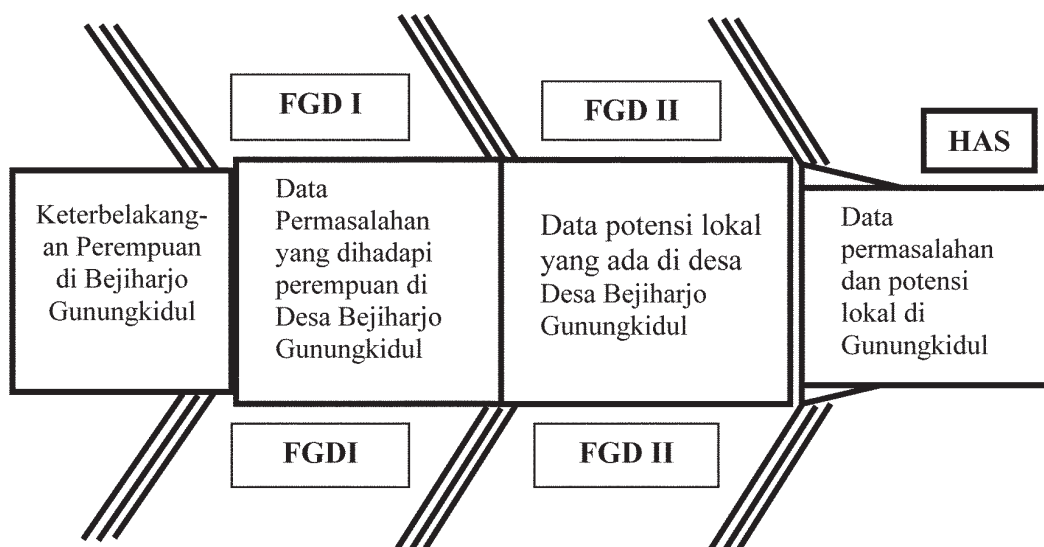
FGD I

FGD II

HAS

Keterbelakang-an Perempuan di Bejiharjo Gunungkidul

Data Permasalahan yang dihadapi perempuan di Desa Bejiharjo Gunungkidul

Data potensi lokal yang ada di desa Desa Bejiharjo Gunungkidul

Data permasalahan dan potensi lokal di Gunungkidul

FGDI

FGD II